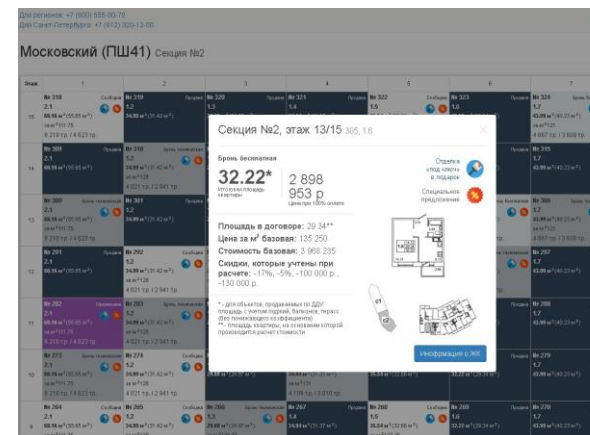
Для регионов: +7 (800) 555-00-79
Для Санкт-Петербурга: +7 (812) 320-13-00

Московский (ПШ41) Секция №2

Этаж 1 2 3 4 5 6 7

Секция №2, этаж 13/15 305, 1.6

Бронь бесплатная

32.22*
Итоговая площадь квартиры

2 898
953 р.
Цена при 100% оплате

Отделка «под ключ» в подарок

Специальное предложение

Площадь в договоре: 29.34**
Цена за м² базовая: 135 250
Стоимость базовая: 3 968 235
Скидки, которые учтены при расчете: -17%, -5%, -100 000 р., -130 000 р.

* - для объектов, продаваемых по ДДУ площадь с учетом лоджий, балконов, террас (без понижающего коэффициента)
** - площадь квартиры, на основании которой производится расчет стоимости

Информация о ЖК

15 № 318 2.1 № 320 1.3 № 321 1.4 № 322 1.5 № 323 1.6 № 324 1.7
14 № 309 2.1 № 310 1.2 № 315 1.7
13 № 300 2.1 № 301 1.2 № 306 1.7
12 № 291 2.1 № 292 1.2 № 297 1.7
11 № 282 2.1 № 283 1.2 № 288 1.7
10 № 273 2.1 № 274 1.2 № 279 1.7
9 № 264 2.1 № 265 1.2 № 266 1.3 № 267 1.4 № 268 1.5 № 269 1.6 № 270 1.7